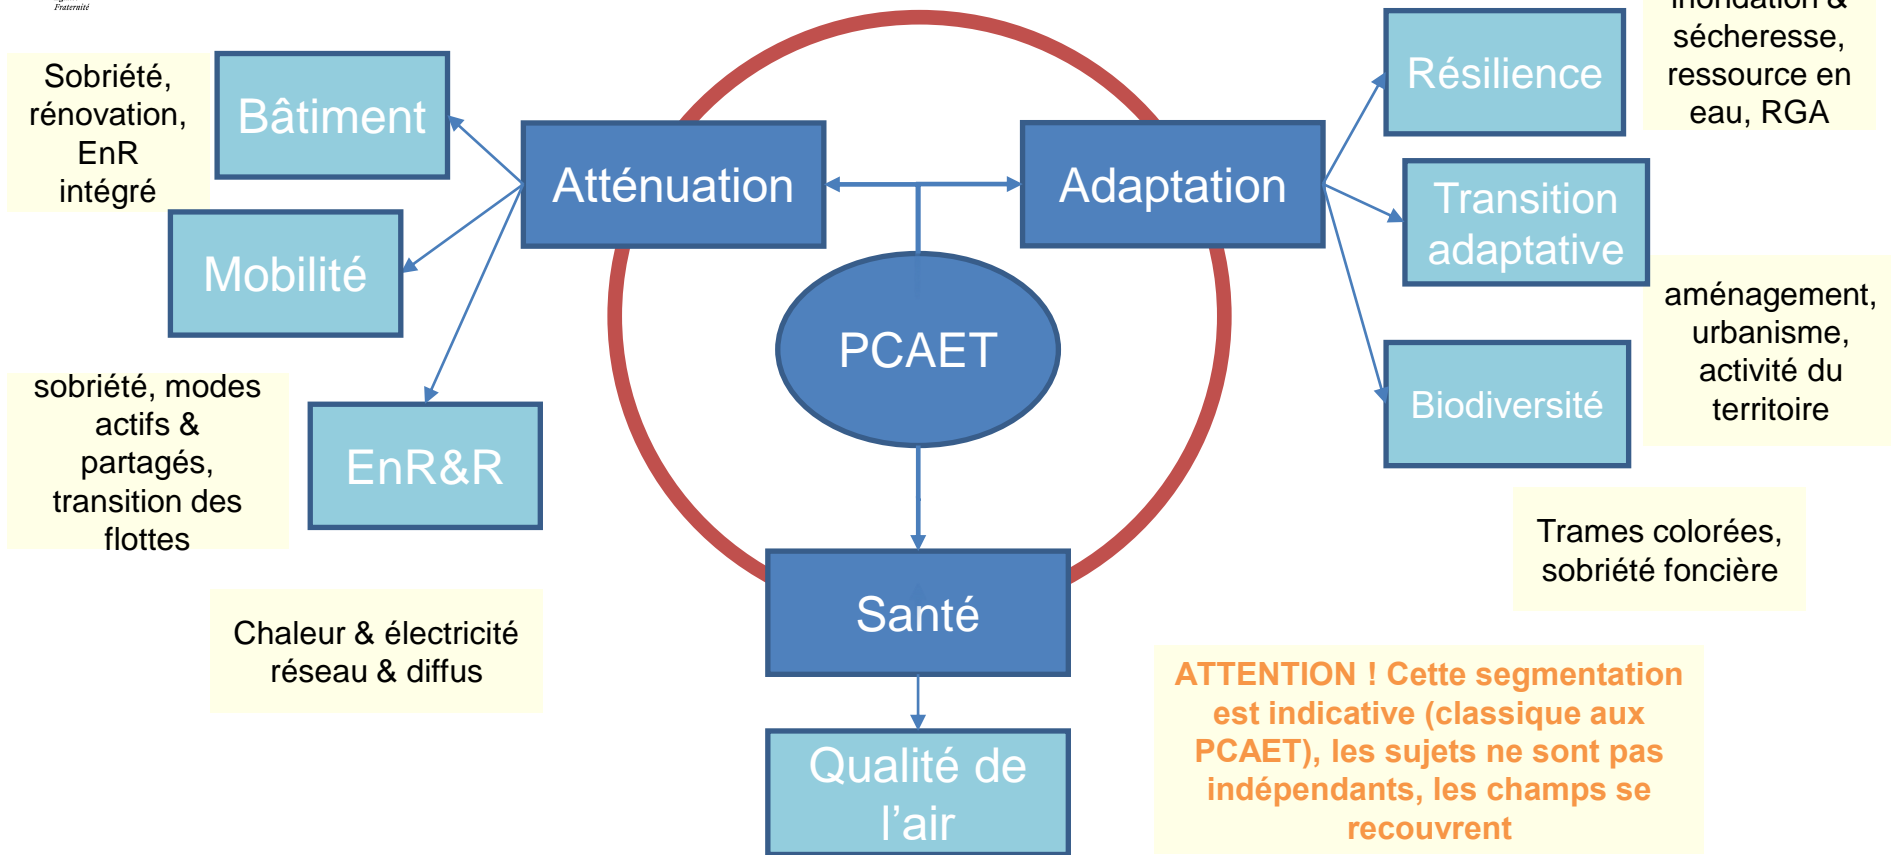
Fraternité

Sobriété, rénovation, EnR intégré

Bâtiment

Mobilité

sobriété, modes actifs & partagés, transition des flottes

EnR&R

Chaleur & électricité réseau & diffus

Atténuation

Adaptation

PCAET

Santé

Qualité de l'air

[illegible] inondation & sécheresse, ressource en eau, RGA

Résilience

Transition adaptative

aménagement, urbanisme, activité du territoire

Biodiversité

Trames colorées, sobriété foncière

ATTENTION ! Cette segmentation est indicative (classique aux PCAET), les sujets ne sont pas indépendants, les champs se recouvrent